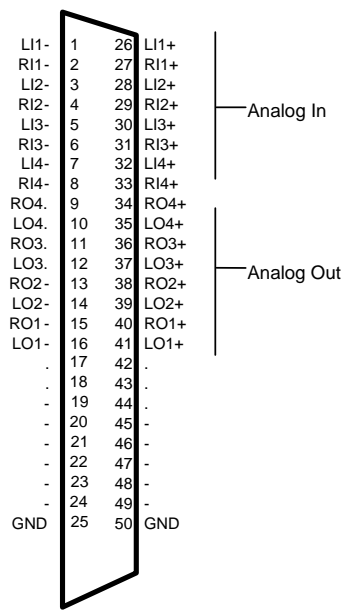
| | | | |
|---|---|---|---|
| LI1- | 1 | 26 | LI1+ |
| RI1- | 2 | 27 | RI1+ |
| LI2- | 3 | 28 | LI2+ |
| RI2- | 4 | 29 | RI2+ |
| LI3- | 5 | 30 | LI3+ |
| RI3- | 6 | 31 | RI3+ |
| LI4- | 7 | 32 | LI4+ |
| RI4- | 8 | 33 | RI4+ |
| RO4. | 9 | 34 | RO4+ |
| LO4. | 10 | 35 | LO4+ |
| RO3. | 11 | 36 | RO3+ |
| LO3. | 12 | 37 | LO3+ |
| RO2- | 13 | 38 | RO2+ |
| LO2- | 14 | 39 | LO2+ |
| RO1- | 15 | 40 | RO1+ |
| LO1- | 16 | 41 | LO1+ |
| . | 17 | 42 | . |
| . | 18 | 43 | . |
| - | 19 | 44 | . |
| - | 20 | 45 | - |
| - | 21 | 46 | - |
| - | 22 | 47 | - |
| - | 23 | 48 | - |
| - | 24 | 49 | - |
| GND | 25 | 50 | GND |

Analog In

Analog Out